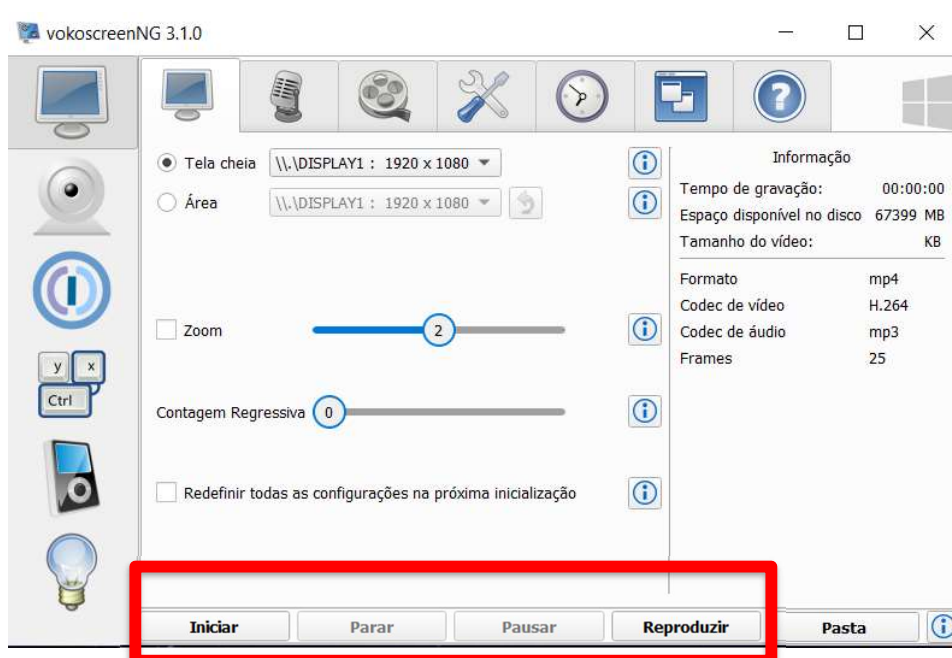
vokoscreenNG 3.1.0

y
x
Ctrl

Tela cheia \\.\DISPLAY1 : 1920 x 1080
Área \\.\DISPLAY1 : 1920 x 1080

Zoom 2

Contagem Regressiva 0

Redefinir todas as configurações na próxima inicialização

Informação

| | |
|---|---|
| Tempo de gravação: | 00:00:00 |
| Espaço disponível no disco | 67399 MB |
| Tamanho do vídeo: | KB |
| Formato | mp4 |
| Codec de vídeo | H.264 |
| Codec de áudio | mp3 |
| Frames | 25 |

Iniciar Parar Pausar Reproduzir Pasta